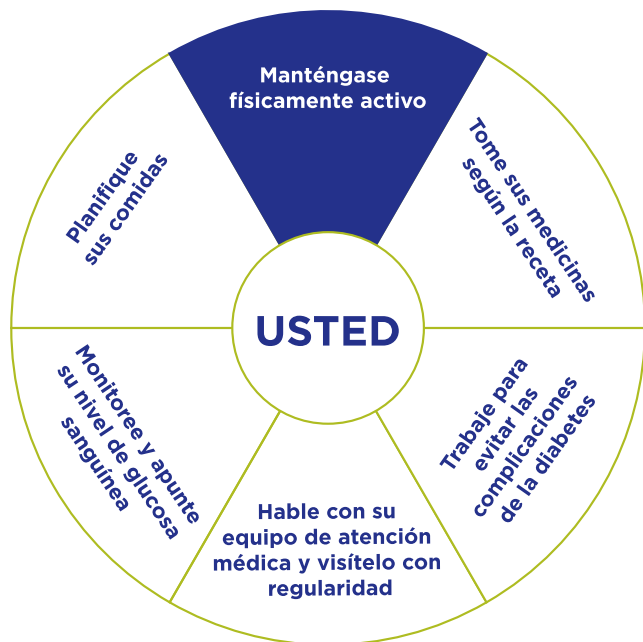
Manténgase físicamente activo

Tome sus medicinas según la receta

Trabaje para evitar las complicaciones de la diabetes

Hable con su equipo de atención médica y visítelo con regularidad

Monitoree y apunte su nivel de glucosa sanguínea

Planifique sus comidas

USTED